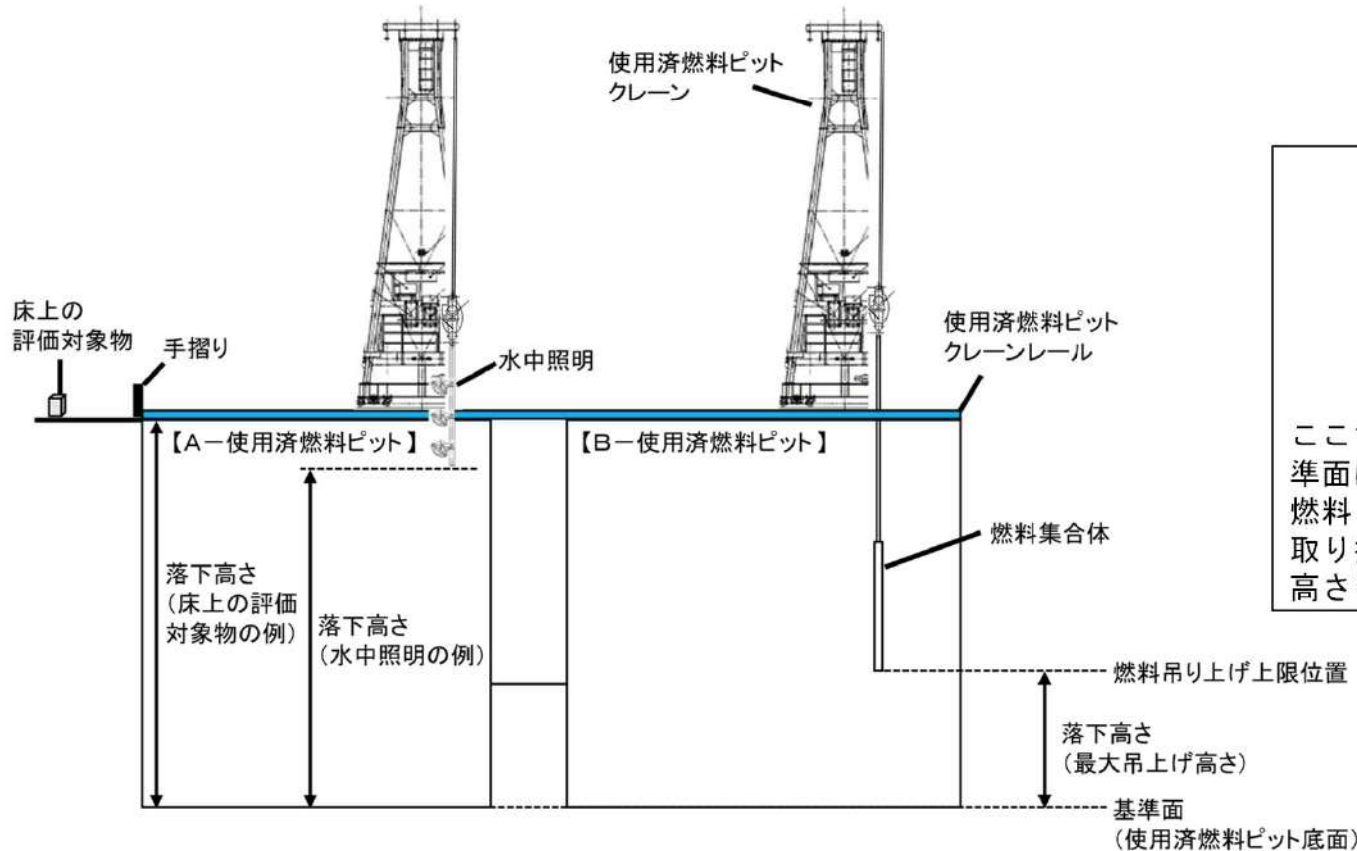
使用済燃料ピットクレーン

床上の評価対象物

手摺り

水中照明

使用済燃料ピットクレーンレール

【A－使用済燃料ピット】

【B－使用済燃料ピット】

燃料集合体

落下高さ（床上の評価対象物の例）

落下高さ（水中照明の例）

燃料吊り上げ上限位置

落下高さ（最大吊上げ高さ）

基準面（使用済燃料ピット底面）

ここ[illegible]
準面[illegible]
燃料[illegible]
取り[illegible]
高さ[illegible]